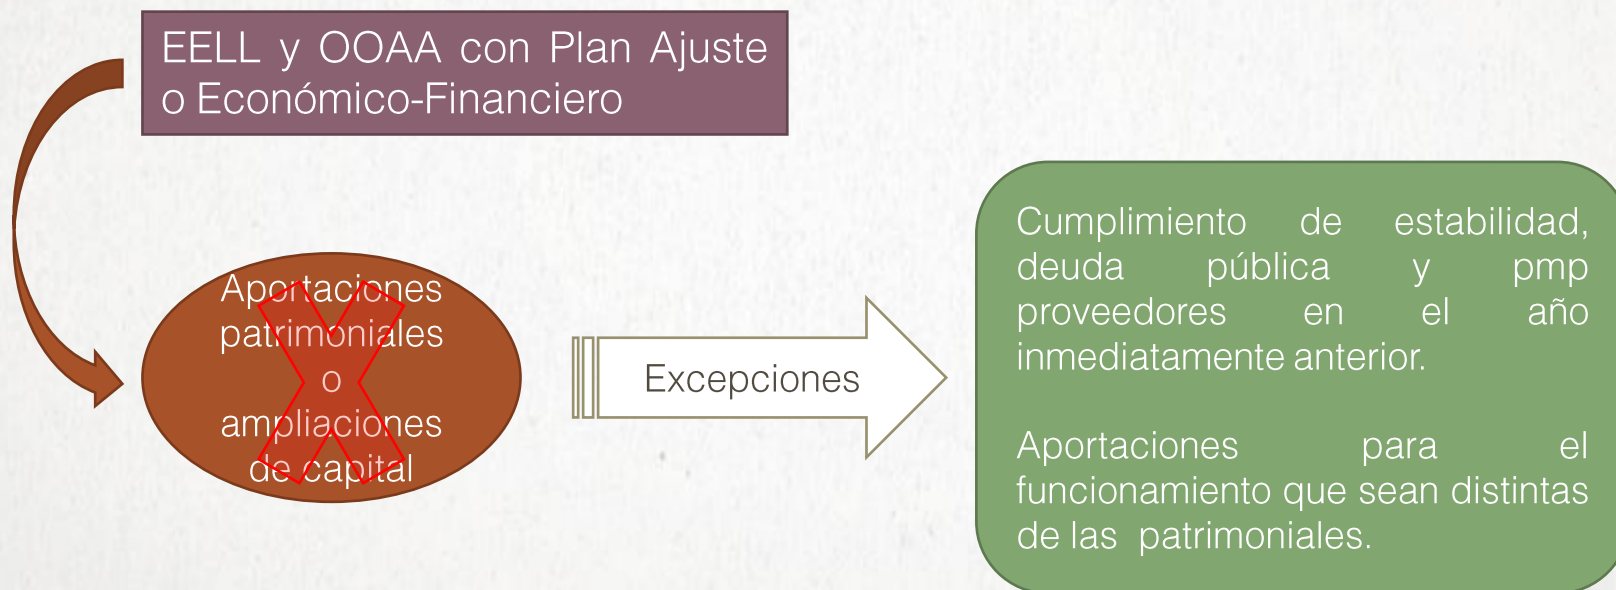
EELL y OOAA con Plan Ajuste o Económico-Financiero

Aportaciones patrimoniales o ampliaciones de capital

Excepciones

Cumplimiento de estabilidad, deuda pública y pmp proveedores en el año inmediatamente anterior.

Aportaciones para el funcionamiento que sean distintas de las patrimoniales.